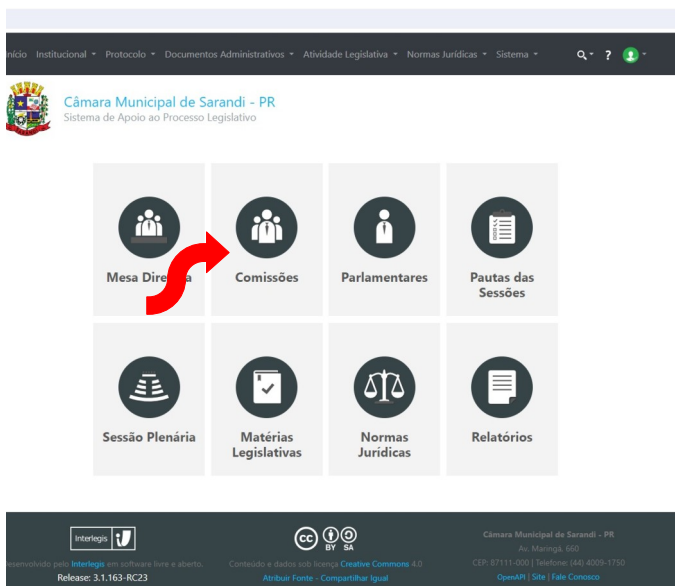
nício Institucional ▾ Protocolo ▾ Documentos Administrativos ▾ Atividade Legislativa ▾ Normas Jurídicas ▾ Sistema ▾

Câmara Municipal de Sarandi - PR
Sistema de Apoio ao Processo Legislativo

Mesa Dire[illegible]a

Comissões

Parlamentares

Pautas das Sessões

Sessão Plenária

Matérias Legislativas

Normas Jurídicas

Relatórios

Interlegis

esenvolvido pelo Interlegis em software livre e aberto.
Release: 3.1.163-RC23

Conteúdo e dados sob licença Creative Commons 4.0
Atribuir Fonte - Compartilhar Igual

Câmara Municipal de Sarandi - PR
Av. Maringá, 660
CEP: 87111-000 | Telefone: (44) 4009-1750
OpenAPI | Site | Fale Conosco